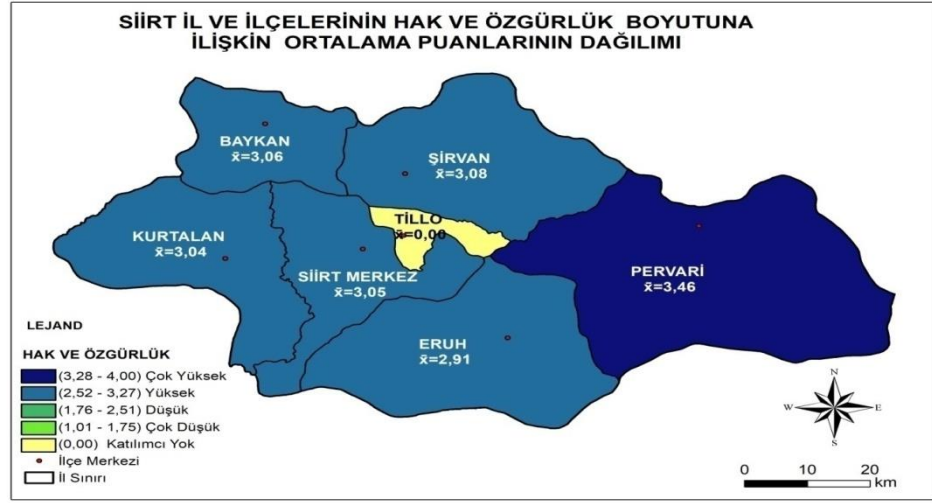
SİİRT İL VE İLÇELERİNİN HAK VE ÖZGÜRLÜK BOYUTUNA İLİŞKİN ORTALAMA PUANLARININ DAĞILIMI

BAYKAN
$\bar{x}$=3,06

ŞİRVAN
$\bar{x}$=3,08

TİLLO
$\bar{x}$=0,00

KURTALAN
$\bar{x}$=3,04

SİİRT MERKEZ
$\bar{x}$=3,05

PERVARİ
$\bar{x}$=3,46

ERUH
$\bar{x}$=2,91

LEJAND

HAK VE ÖZGÜRLÜK
(3,28 - 4,00) Çok Yüksek
(2,52 - 3,27) Yüksek
(1,76 - 2,51) Düşük
(1,01 - 1,75) Çok Düşük
(0,00) Katılımcı Yok
İlçe Merkezi
İl Sınırı

N
W
E
S

0 10 20
km